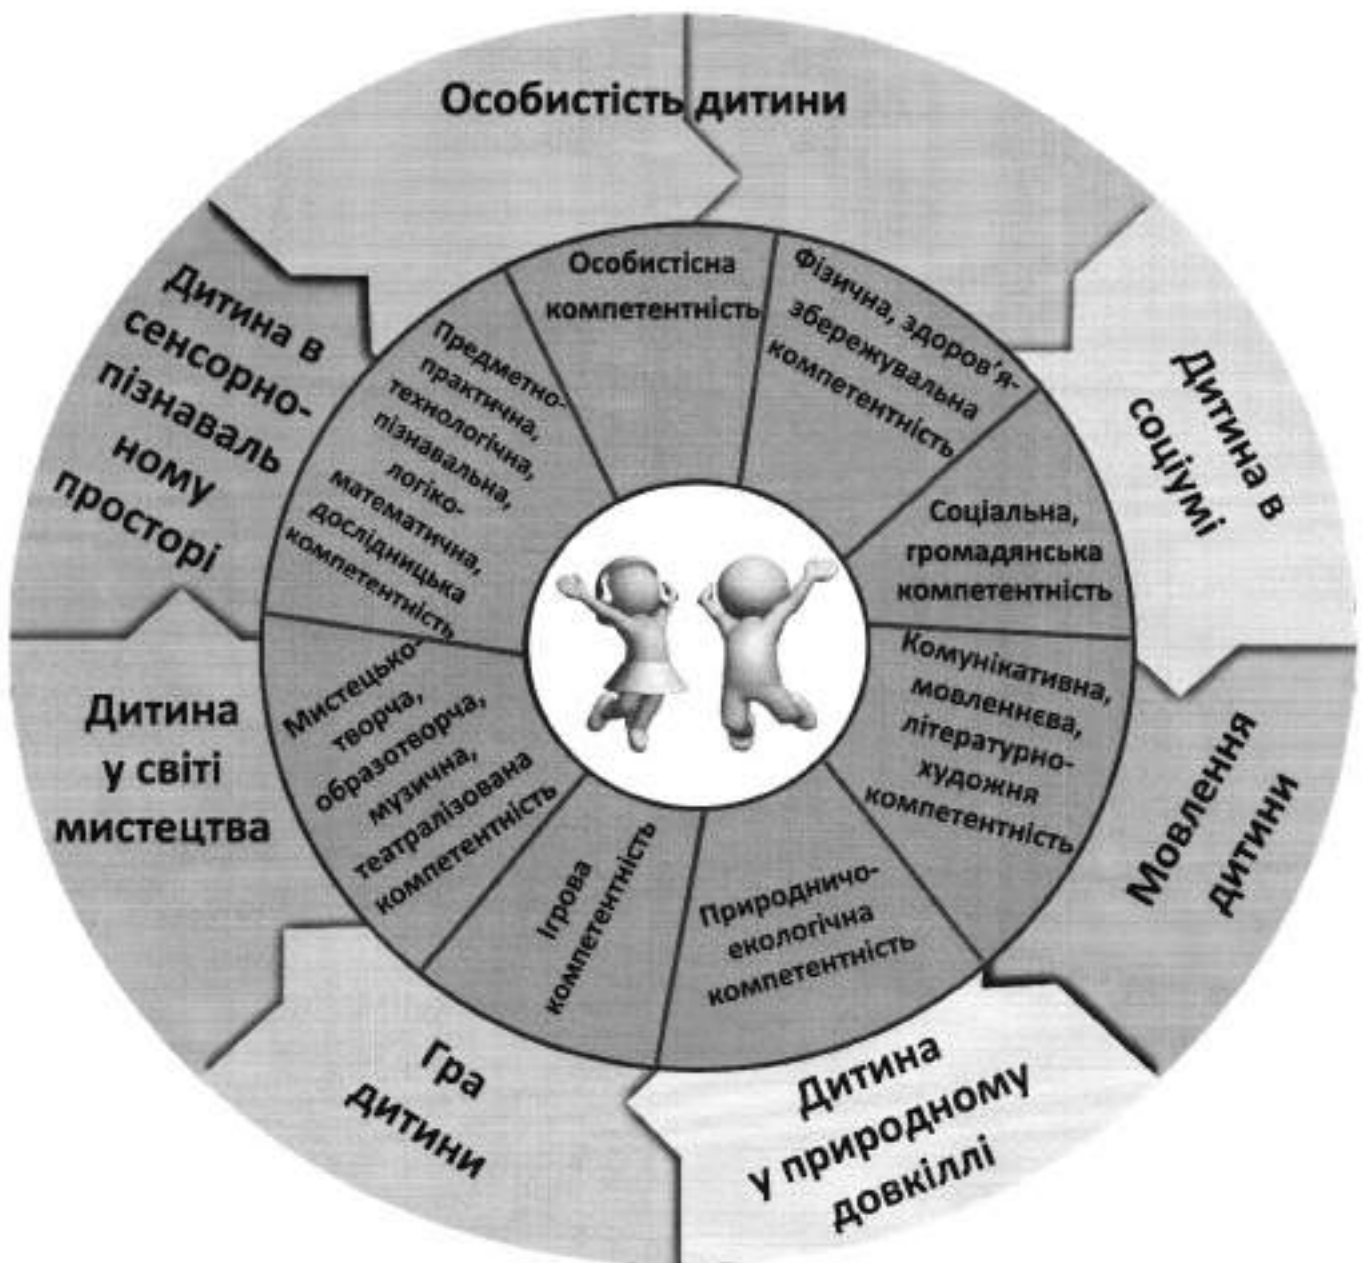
Особистість дитини

Дитина в сенсорно-пізнавальному просторі

Дитина в соціумі

Дитина у світі мистецтва

Мовлення дитини

Гра дитини

Дитина у природному довкіллі

Особистісна компетентність

Фізична, здоров'я-збережувальна компетентність

Соціальна, громадянська компетентність

Комунікативна, мовленнєва, літературно-художня компетентність

Природничо-екологічна компетентність

Ігрова компетентність

Мистецько-творча, образотворча, музична, театралізована компетентність

Предметно-практична, технологічна, пізнавальна, логіко-математична, дослідницька компетентність